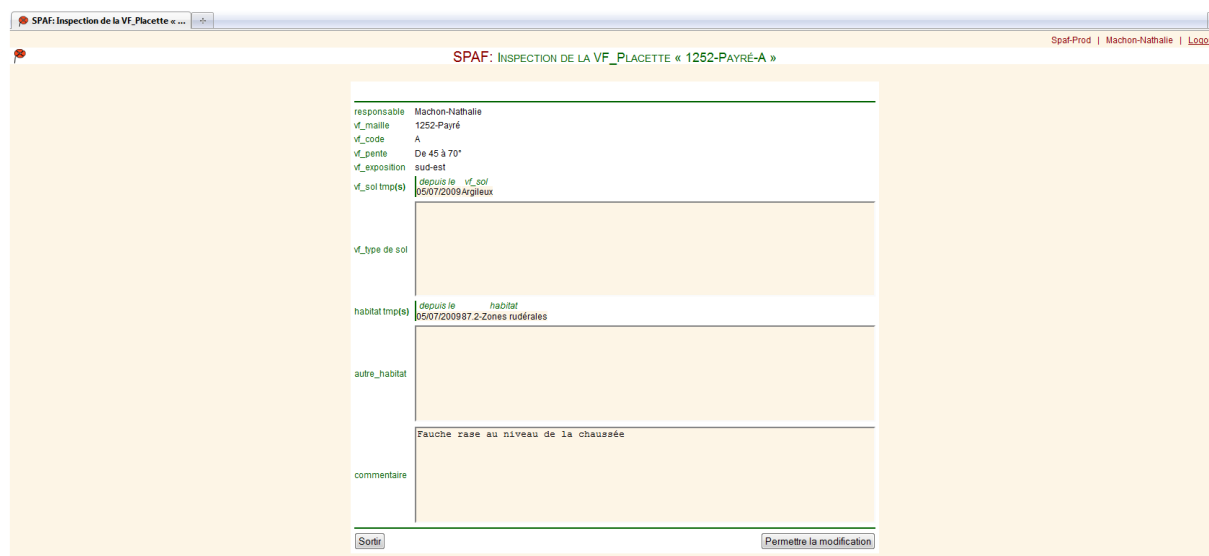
SPAF: Inspection de la VF_Placette « ...

Spaf-Prod | Machon-Nathalie | Logo

SPAF: INSPECTION DE LA VF_PLACETTE « 1252-PAYRÉ-A »

| | |
|---|---|
| responsable | Machon-Nathalie |
| vf_maille | 1252-Payré |
| vf_code | A |
| vf_pente | De 45 à 70° |
| vf_exposition | sud-est |
| vf_sol tmp(s) | depuis le vf_sol 05/07/2009 Argileux |
| vf_type de sol | |
| habitat tmp(s) | depuis le habitat 05/07/2009 87.2-Zones rudérales |
| autre_habitat | |
| commentaire | Fauche rase au niveau de la chaussée |

Sortir

Permettre la modification